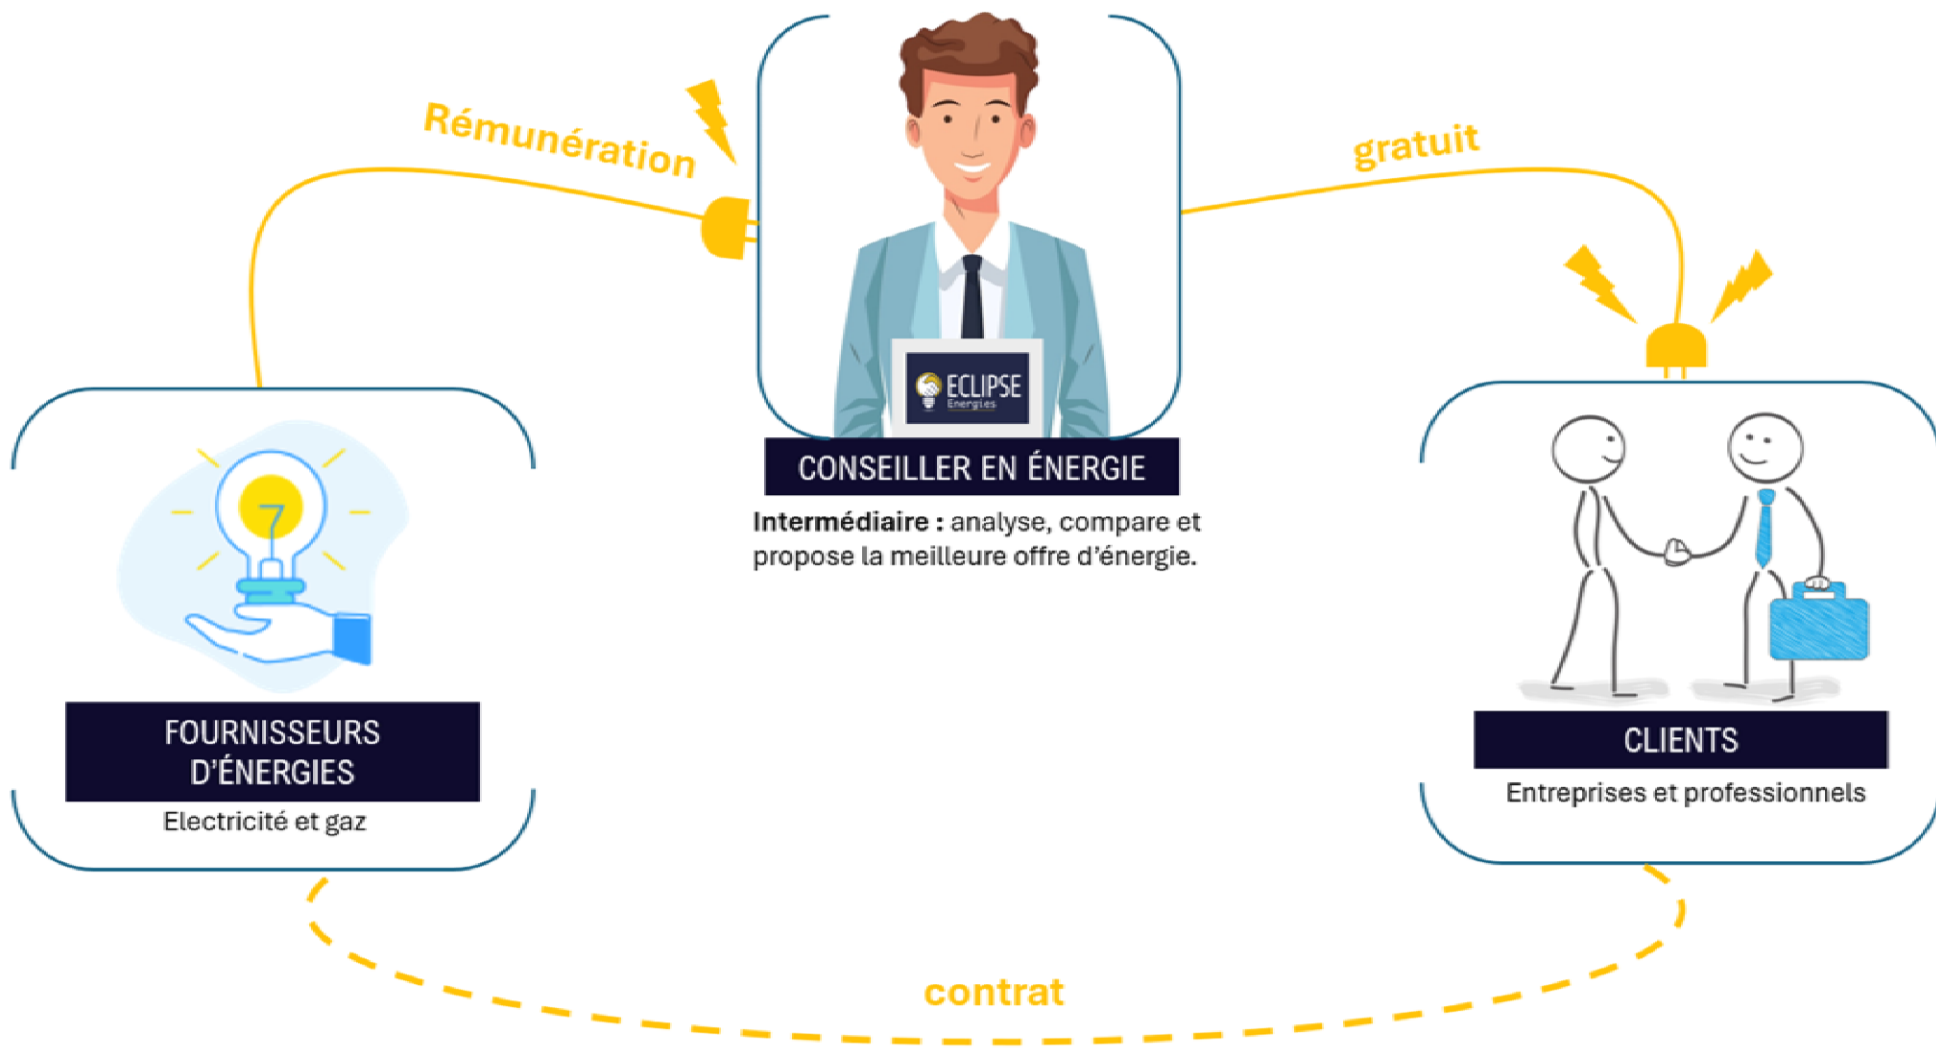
Rémunération

gratuit

ECLIPSE
Energies

CONSEILLER EN ÉNERGIE

**Intermédiaire :** analyse, compare et propose la meilleure offre d'énergie.

FOURNISSEURS D'ÉNERGIES

Electricité et gaz

CLIENTS

Entreprises et professionnels

contrat